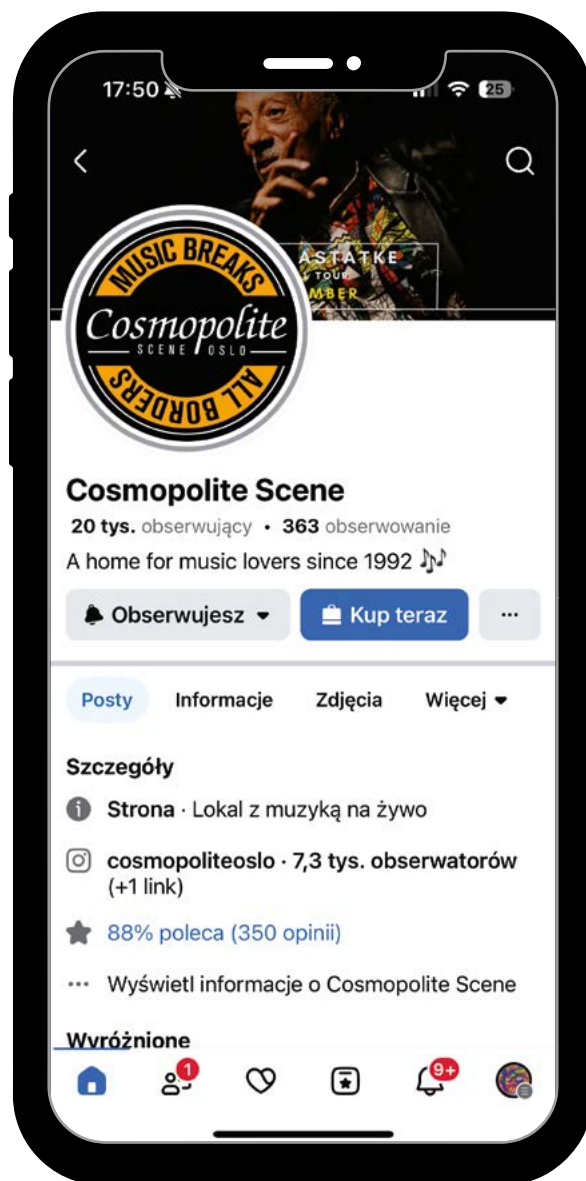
17:50

25

ASTATKE
TOUR
MBER

MUSIC BREAKS
Cosmopolite
SCENE OSLO
ALL BORDERS

Cosmopolite Scene

20 tys. obserwujący • 363 obserwowanie

A home for music lovers since 1992 ♪♪

Obserwujesz

Kup teraz

...

Posty Informacje Zdjęcia Więcej

Szczegóły

Strona · Lokal z muzyką na żywo

cosmopoliteoslo · 7,3 tys. obserwatorów (+1 link)

88% poleca (350 opinii)

··· Wyświetl informacje o Cosmopolite Scene

Wyróżnione

1

9+